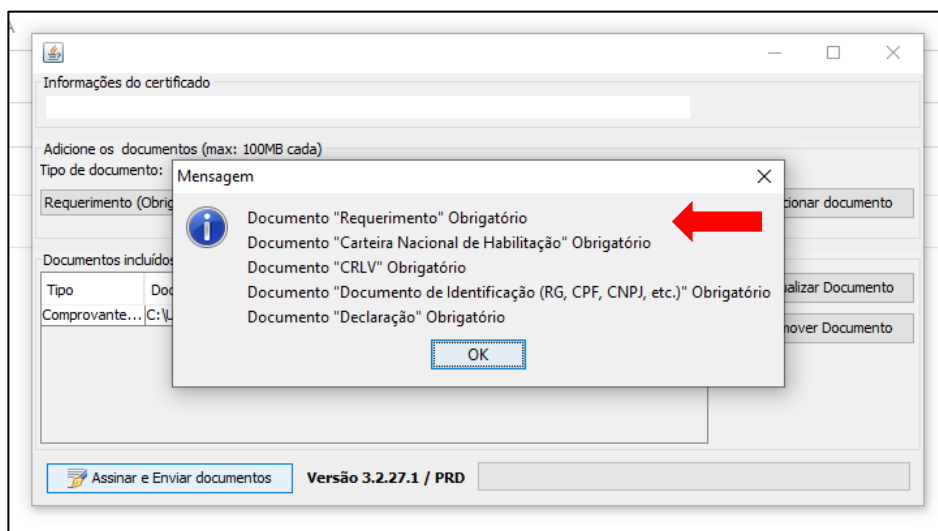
Informações do certificado

Adicione os documentos (max: 100MB cada)

Tipo de documento:

Requerimento (Obrig

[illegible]cionar documento

Documentos incluídos

Tipo

Doc

Comprovante...

C:\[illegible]

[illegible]alizar Documento

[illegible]mover Documento

Mensagem

Documento "Requerimento" Obrigatório
Documento "Carteira Nacional de Habilitação" Obrigatório
Documento "CRLV" Obrigatório
Documento "Documento de Identificação (RG, CPF, CNPJ, etc.)" Obrigatório
Documento "Declaração" Obrigatório

OK

Assinar e Enviar documentos

Versão 3.2.27.1 / PRD